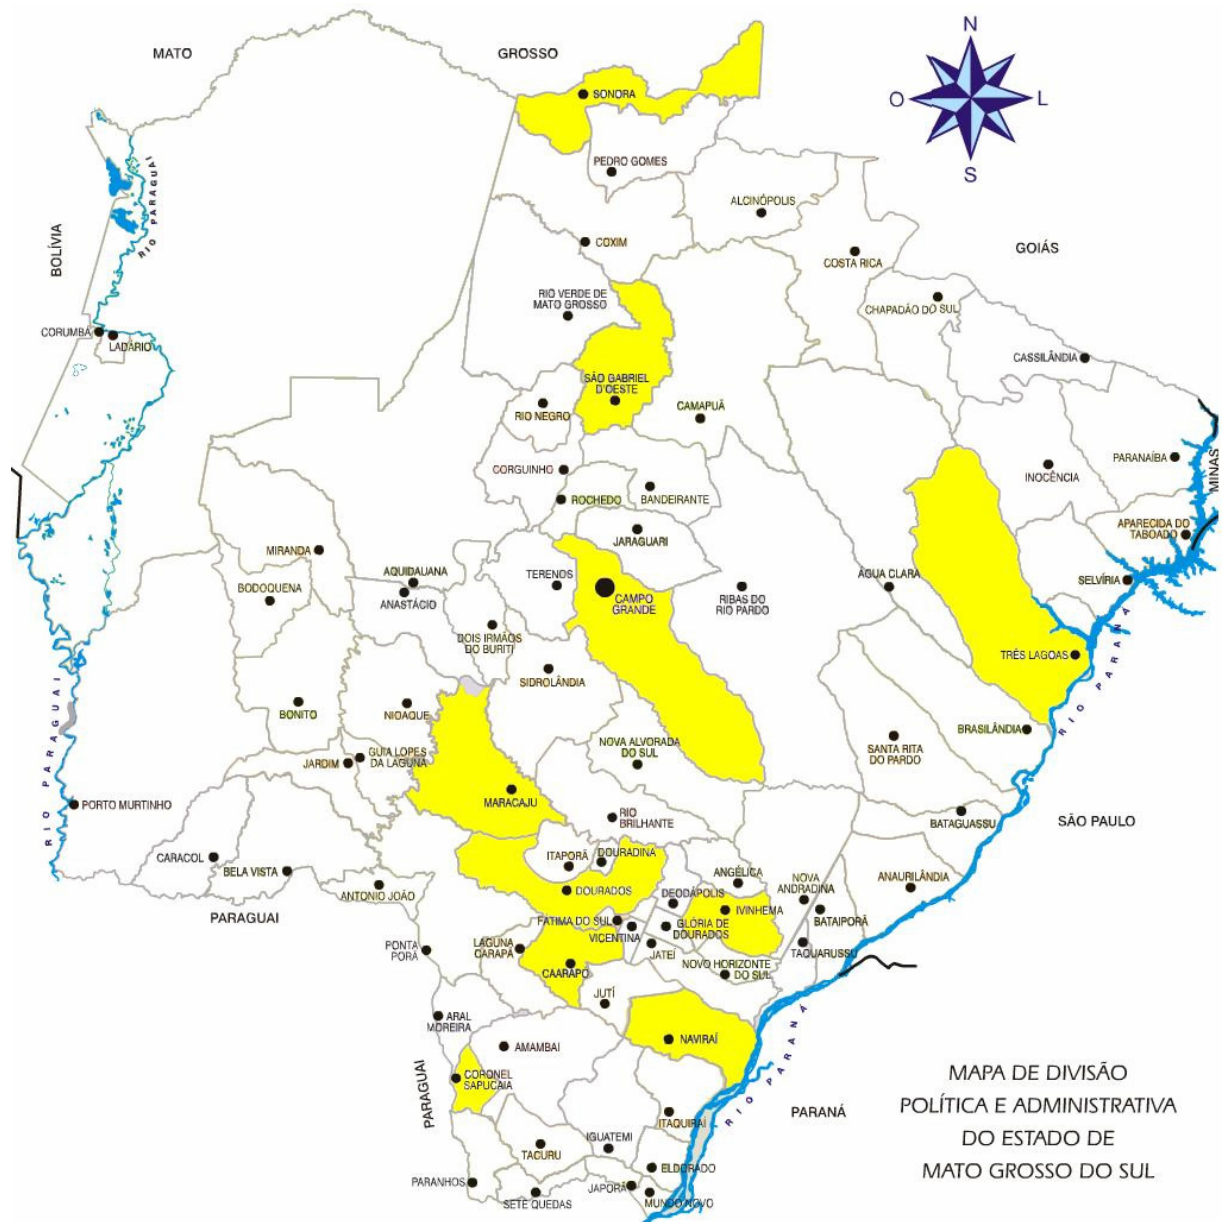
MATO GROSSO

N
O
L
S

SONORA
PEDRO GOMES
ALCINÓPOLIS
COXIM
COSTA RICA
GOIÁS
BOLÍVIA
RIO PARAGUAI
RIO VERDE DE MATO GROSSO
CHAPADÃO DO SUL
CORUMBÁ
LADÁRIO
CASSILÂNDIA
SÃO GABRIEL D'OESTE
CAMAPUÃ
RIO NEGRO
PARANAÍBA
MINAS
CORGUINHO
INOCÊNCIA
ROCHEDO
BANDEIRANTE
JARAGUARI
APARECIDA DO TABOADO
MIRANDA
AQUIDAUANA
TERENOS
CAMPO GRANDE
RIBAS DO RIO PARDO
ÁGUA CLARA
SELVÍRIA
BODOQUENA
ANASTÁCIO
DOIS IRMÃOS DO BURITI
TRÊS LAGOAS
SIDROLÂNDIA
RIO PARANÁ
BONITO
NIOAQUE
NOVA ALVORADA DO SUL
BRASILÂNDIA
GUIA LOPES DA LAGUNA
JARDIM
SANTA RITA DO PARDO
RIO PARAGUAI
MARACAJU
PORTO MURTINHO
RIO BRILHANTE
BATAGUASSU
SÃO PAULO
ITAPORÃ
DOURADINA
CARACOL
ANGÉLICA
NOVA ANDRADINA
ANAURILÂNDIA
BELA VISTA
DOURADOS
DEODÁPOLIS
ANTONIO JOÃO
IVINHEMA
BATAIPORÃ
PARAGUAI
FATIMA DO SUL
GLÓRIA DE DOURADOS
VICENTINA
PONTA PORÃ
LAGUNA CARAPÃ
JATEI
TAQUARUSSU
NOVO HORIZONTE DO SUL
CAARAPÓ
JUTÍ
ARAL MOREIRA
NAVIRAÍ
AMAMBAI
PARAGUAI
CORONEL SAPUCAIA
RIO PARANÁ
PARANÁ
ITAQUIRAÍ
IGUATEMI
TACURU
ELDORADO
PARANHOS
JAPORÃ
SETE QUEDAS
MUNDO NOVO

MAPA DE DIVISÃO POLÍTICA E ADMINISTRATIVA DO ESTADO DE MATO GROSSO DO SUL